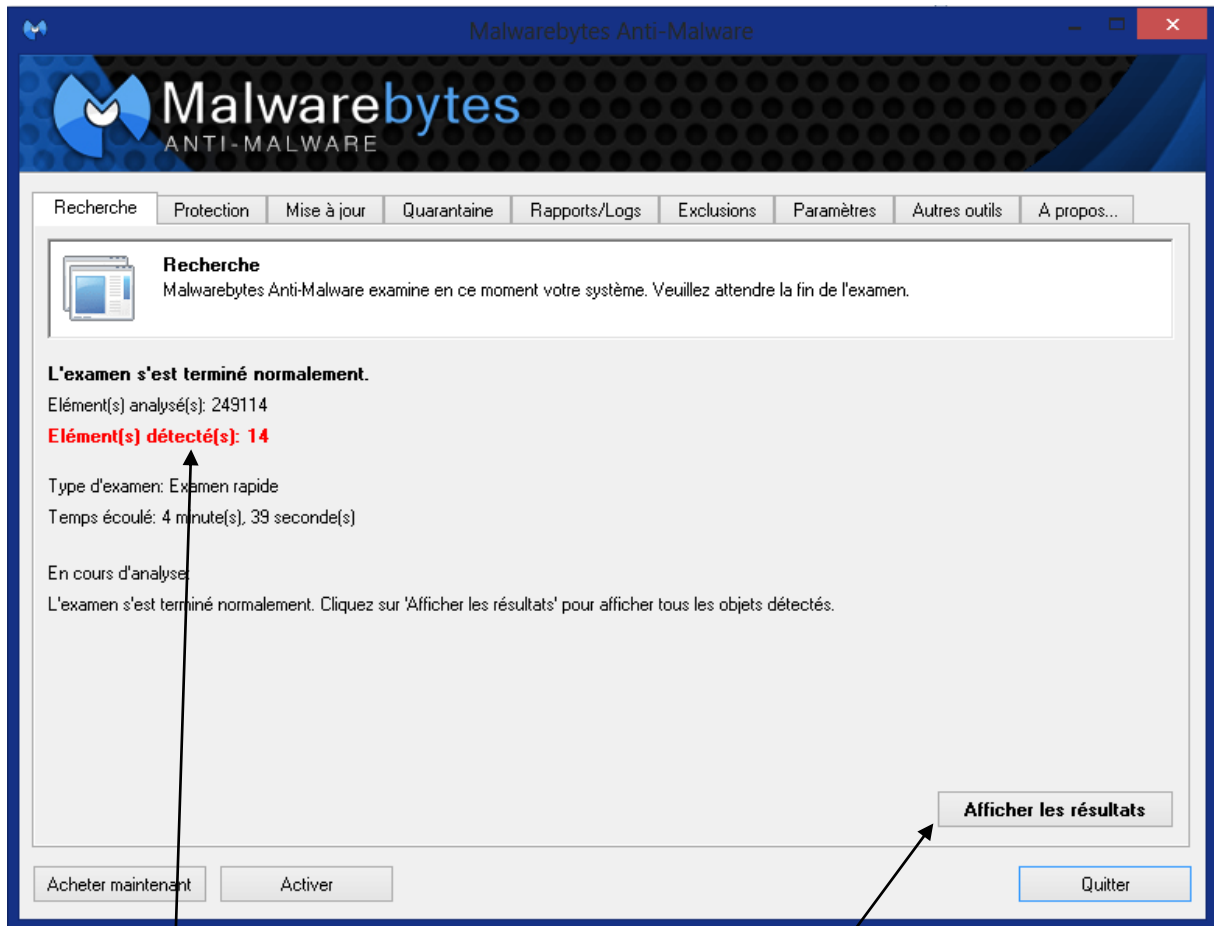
Malwarebytes Anti-Malware

Malwarebytes
ANTI-MALWARE

Recherche | Protection | Mise à jour | Quarantaine | Rapports/Logs | Exclusions | Paramètres | Autres outils | A propos...

Recherche
Malwarebytes Anti-Malware examine en ce moment votre système. Veuillez attendre la fin de l'examen.

L'examen s'est terminé normalement.
Elément(s) analysé(s): 249114
Elément(s) détecté(s): 14

Type d'examen: Examen rapide
Temps écoulé: 4 minute(s), 39 seconde(s)

En cours d'analyse:
L'examen s'est terminé normalement. Cliquez sur 'Afficher les résultats' pour afficher tous les objets détectés.

Afficher les résultats

Acheter maintenant
Activer
Quitter